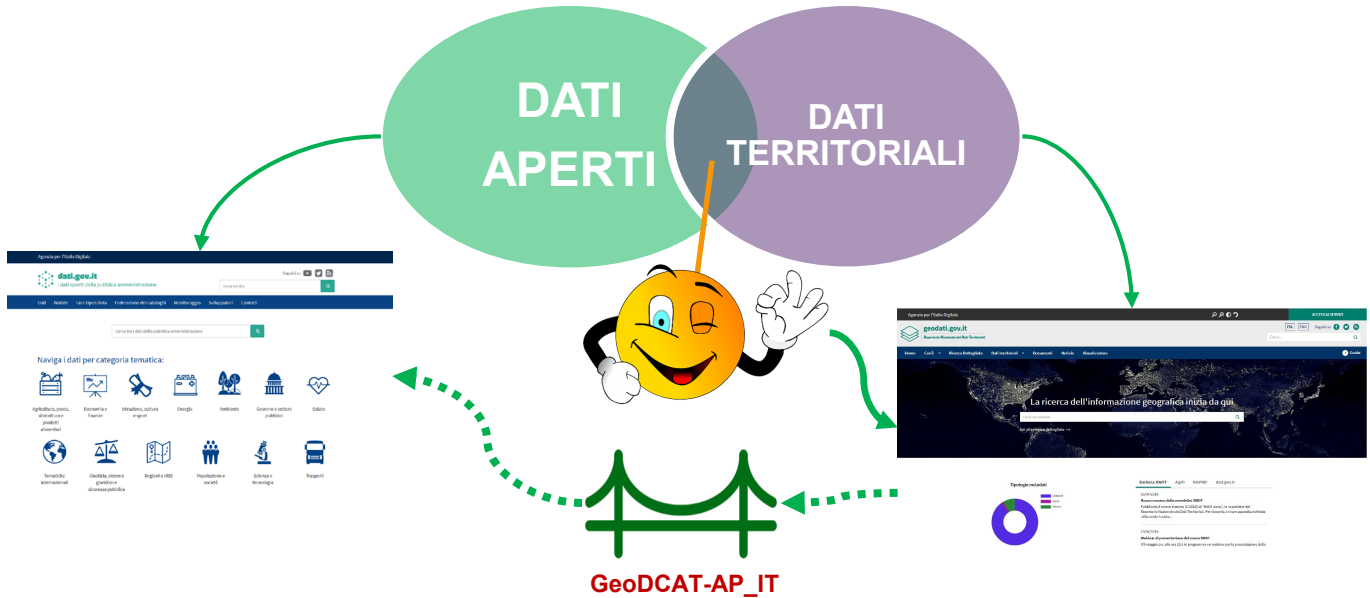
DATI APERTI

DATI TERRITORIALI

Agenzia per l'Italia Digitale

dati.gov.it
I dati aperti della pubblica amministrazione

Seguici su

Dati Notizie Fare Open Data Federazione dei cataloghi Monitoraggio Sviluppatori Contatti

Cerca tra i dati della pubblica amministrazione

Naviga i dati per categoria tematica:

Agricoltura, pesca, silvicoltura e prodotti alimentari
Economia e finanze
Istruzione, cultura e sport
Energia
Ambiente
Governo e settore pubblico
Salute
Tematiche internazionali
Giustizia, sistema giuridico e sicurezza pubblica
Regioni e città
Popolazione e società
Scienza e tecnologia
Trasporti

Agenzia per l'Italia Digitale

ACCEDI AI SERVIZI

geodati.gov.it
Repertorio Nazionale dei Dati Territoriali

Seguici su

Home Cos'è Ricerca Dati territoriali Documenti Notizie Visualizzatore

La ricerca dell'informazione geografica inizia da qui

Tipologia metadati

GeoDCAT-AP_IT